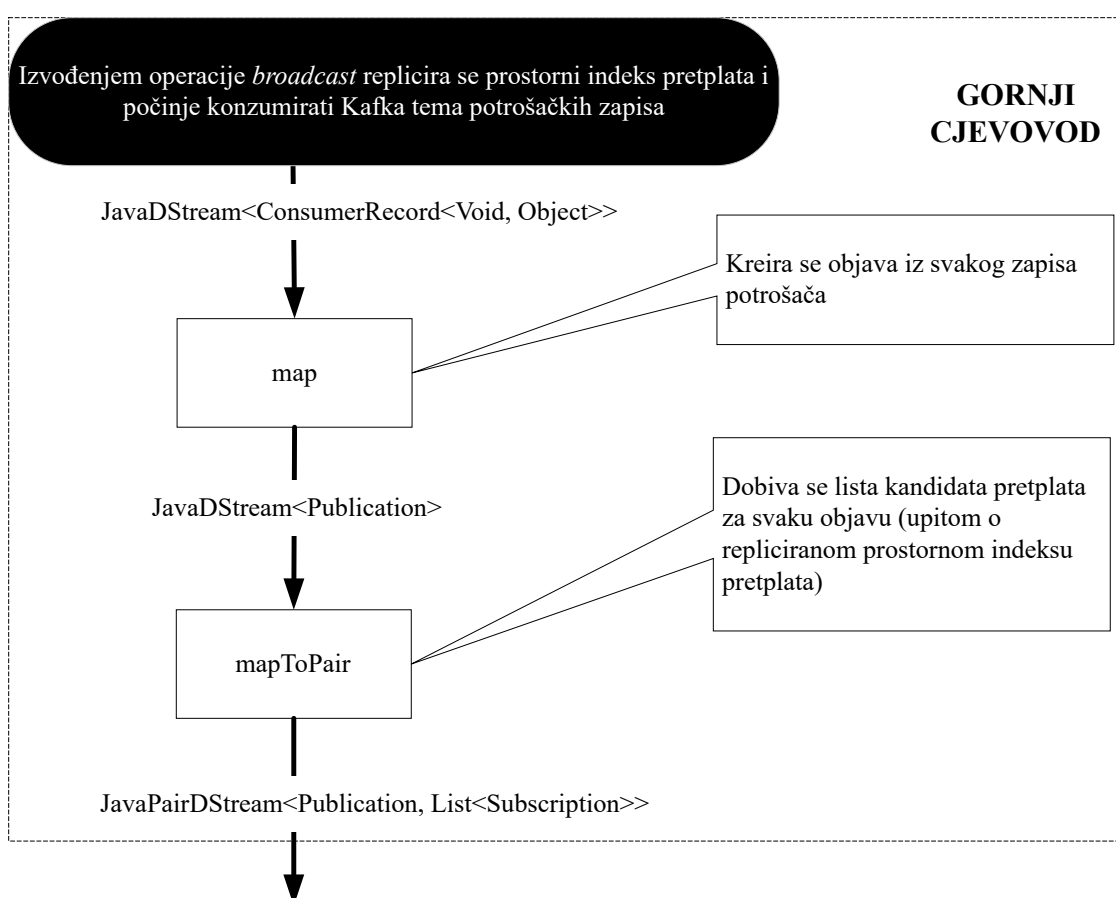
Izvođenjem operacije *broadcast* replicira se prostorni indeks pretplata i počinje konzumirati Kafka tema potrošačkih zapisa

GORNJI CJEVOVOD

JavaDStream<ConsumerRecord<Void, Object>>

Kreira se objava iz svakog zapisa potrošača

map

JavaDStream<Publication>

Dobiva se lista kandidata pretplata za svaku objavu (upitom o repliciranom prostornom indeksu pretplata)

mapToPair

JavaPairDStream<Publication, List<Subscription>>